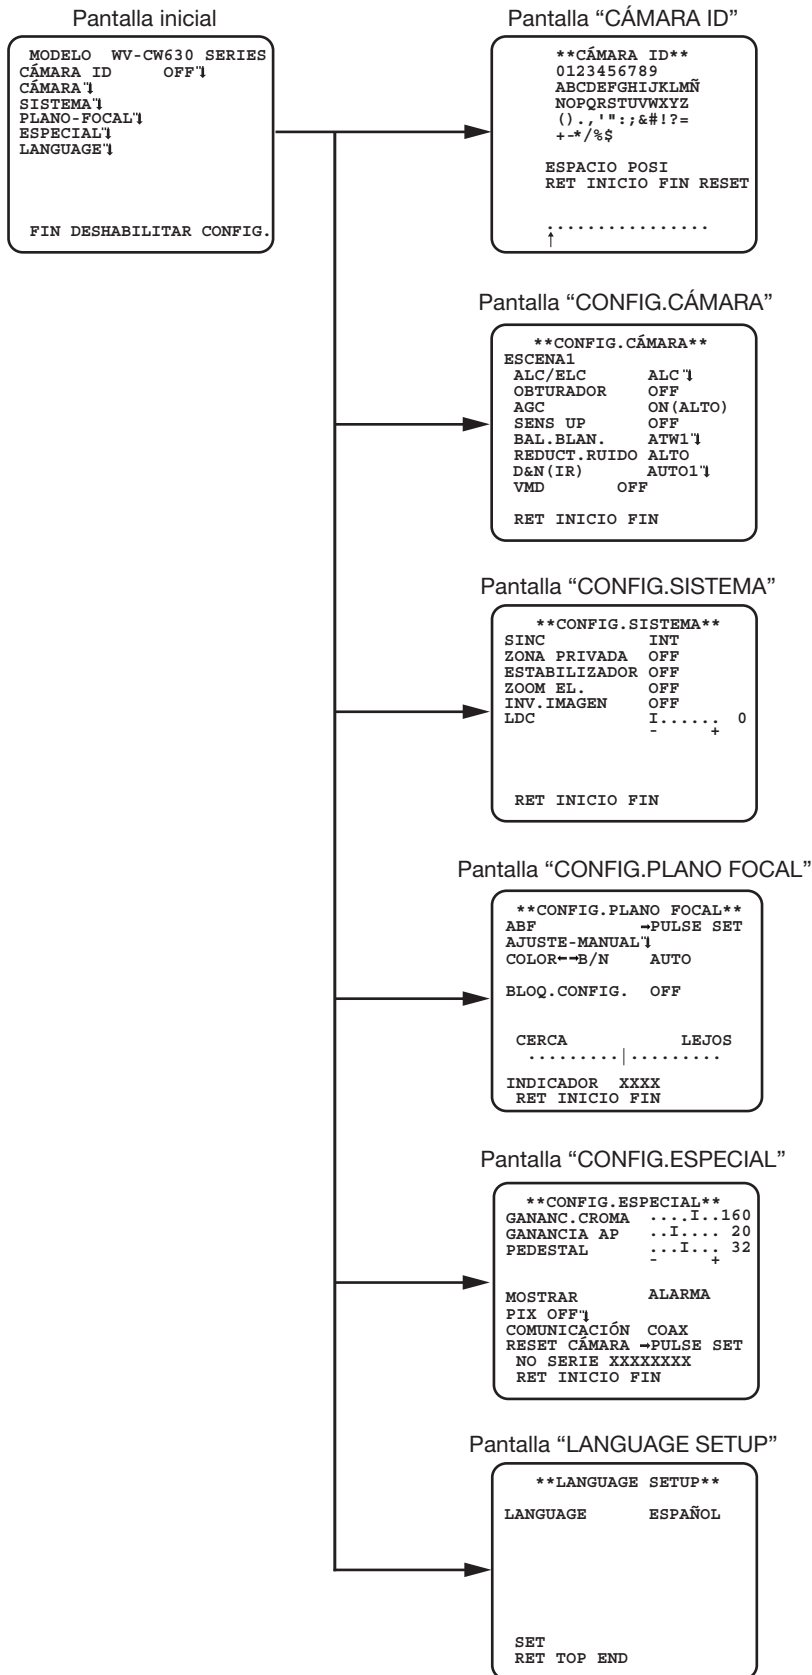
Pantalla inicial

MODELO WV-CW630 SERIES
CÁMARA ID OFF↵
CÁMARA↵
SISTEMA↵
PLANO-FOCAL↵
ESPECIAL↵
LANGUAGE↵

FIN DESHABILITAR CONFIG.

Pantalla “CÁMARA ID”

**CÁMARA ID**
0123456789
ABCDEFGHIJKLMÑ
NOPQRSTUVWXYZ
().,'":;&#!?=
+-*/%$

ESPACIO POSI
RET INICIO FIN RESET

................
↑

Pantalla “CONFIG.CÁMARA”

**CONFIG.CÁMARA**
ESCENA1
ALC/ELC ALC↵
OBTURADOR OFF
AGC ON(ALTO)
SENS UP OFF
BAL.BLAN. ATW1↵
REDUCT.RUIDO ALTO
D&N(IR) AUTO1↵
VMD OFF

RET INICIO FIN

Pantalla “CONFIG.SISTEMA”

**CONFIG.SISTEMA**
SINC INT
ZONA PRIVADA OFF
ESTABILIZADOR OFF
ZOOM EL. OFF
INV.IMAGEN OFF
LDC I...... 0
- +

RET INICIO FIN

Pantalla “CONFIG.PLANO FOCAL”

**CONFIG.PLANO FOCAL**
ABF →PULSE SET
AJUSTE-MANUAL↵
COLOR←→B/N AUTO

BLOQ.CONFIG. OFF

CERCA LEJOS
.........|.........

INDICADOR XXXX
RET INICIO FIN

Pantalla “CONFIG.ESPECIAL”

**CONFIG.ESPECIAL**
GANANC.CROMA ....I..160
GANANCIA AP ..I.... 20
PEDESTAL ...I... 32
- +

MOSTRAR ALARMA
PIX OFF↵
COMUNICACIÓN COAX
RESET CÁMARA →PULSE SET
NO SERIE XXXXXXXX
RET INICIO FIN

Pantalla “LANGUAGE SETUP”

**LANGUAGE SETUP**

LANGUAGE ESPAÑOL

SET
RET TOP END